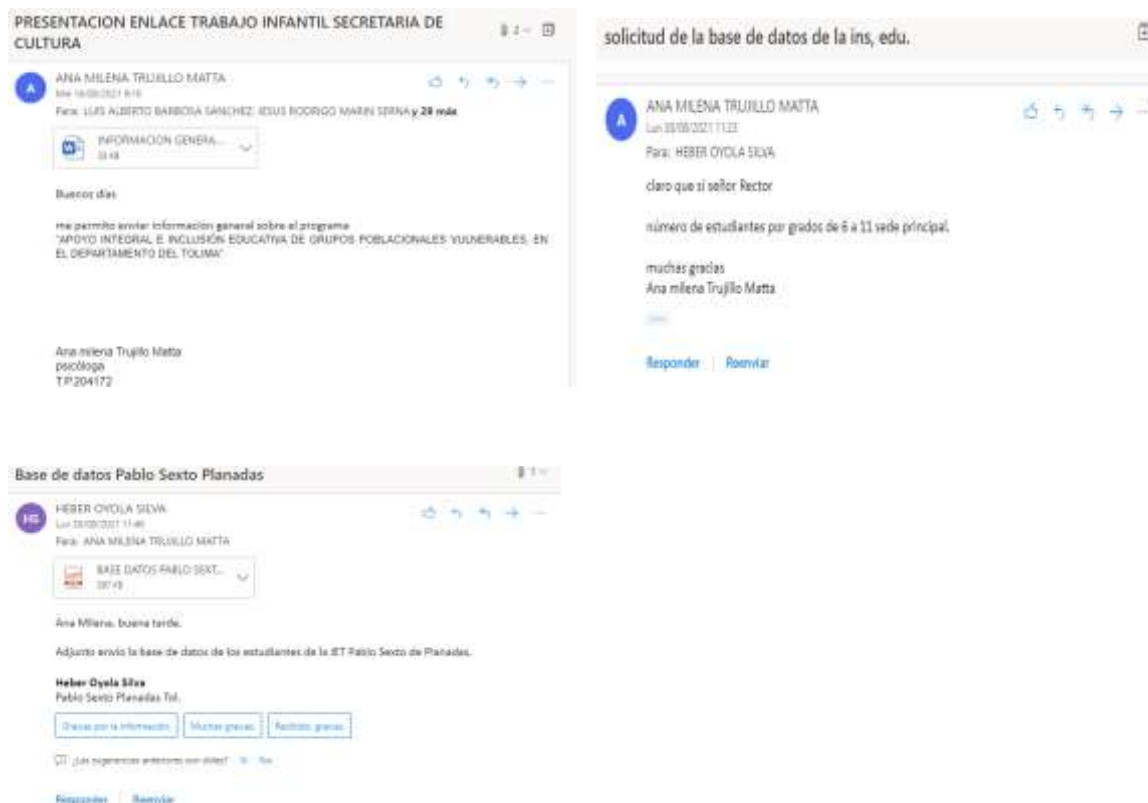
PRESENTACION ENLACE TRABAJO INFANTIL SECRETARIA DE CULTURA

ANA MILENA TRUJILLO MATTA
Mié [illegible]
Para: LUIS ALBERTO BARBOSA SANCHEZ; JESUS RODRIGO MARIN SERNA y 29 más

INFORMACION GENERA...

Buenos días

me permito enviar información general sobre el programa "APOYO INTEGRAL E INCLUSIÓN EDUCATIVA DE GRUPOS POBLACIONALES VULNERABLES, EN EL DEPARTAMENTO DEL TOLIMA"

Ana milena Trujillo Matta
psicóloga
T.P.204172

solicitud de la base de datos de la ins, edu.

ANA MILENA TRUJILLO MATTA
Lun 30/08/2021 11:23
Para: HEBER OYOLA SILVA

claro que sí señor Rector

número de estudiantes por grados de 6 a 11 sede principal.

muchas gracias
Ana milena Trujillo Matta

Responder | Reenviar

Base de datos Pablo Sexto Planadas

HEBER OYOLA SILVA
Lun 30/08/2021 11:46
Para: ANA MILENA TRUJILLO MATTA

BASE DATOS PABLO SEXT...

Ana Milena, buena tarde.

Adjunto envío la base de datos de los estudiantes de la IET Pablo Sexto de Planadas.

Heber Oyola Silva
Pablo Sexto Planadas Tol.

Gracias por la información. | Muchas gracias. | Recibido, gracias.

¿Las sugerencias anteriores son útiles? Sí No

Responder | Reenviar